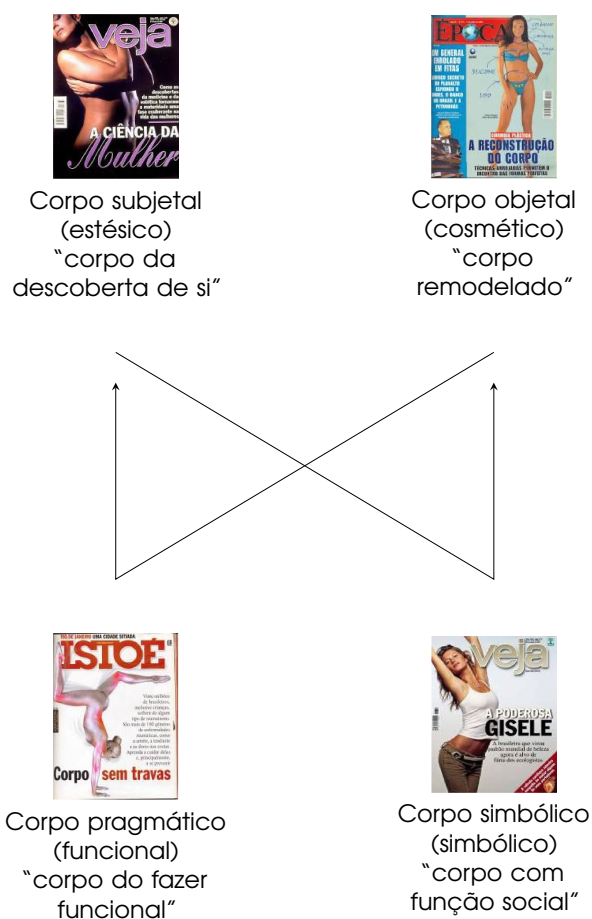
veja

A CIÊNCIA DA Mulher

Corpo subjetal (estésico) "corpo da descoberta de si"

ÉPOCA

UM GENERAL ENROLADO EM FITAS

CIRURGIA PLÁSTICA

A RECONSTRUÇÃO DO CORPO

Corpo objetal (cosmético) "corpo remodelado"

RIO DE JANEIRO UMA CIDADE SITIADA

ISTOÉ

Corpo sem travas

Corpo pragmático (funcional) "corpo do fazer funcional"

veja

A PODEROSA GISELE

Corpo simbólico (simbólico) "corpo com função social"